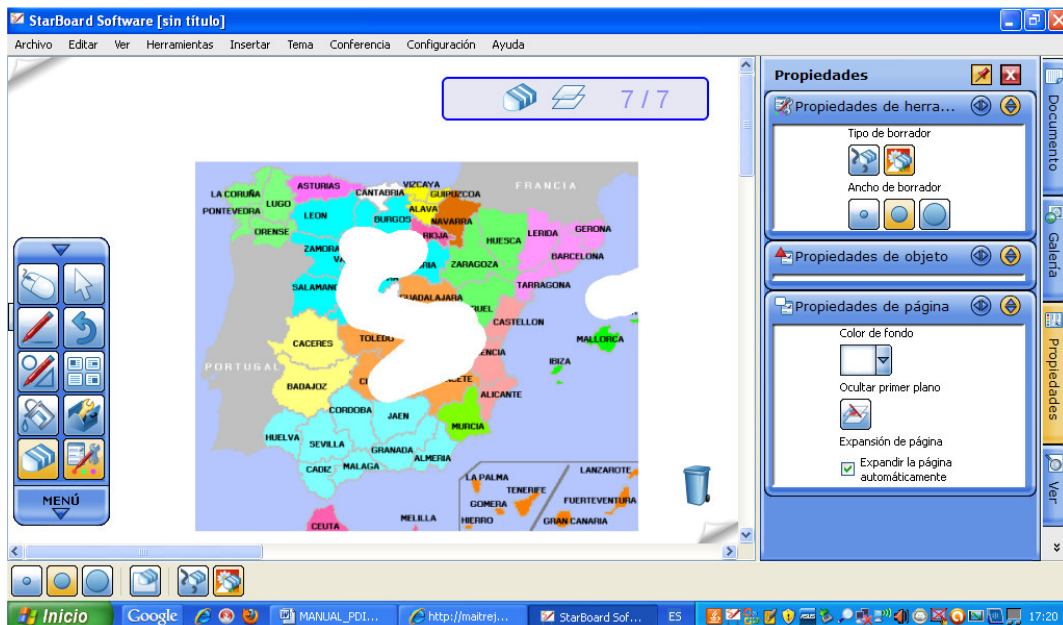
StarBoard Software [sin título]

Archivo Editar Ver Herramientas Insertar Tema Conferencia Configuración Ayuda

7 / 7

LA CORUÑA
ASTURIAS
CANTABRIA
VIZCAYA
GUIPUZCOA
FRANCIA
LUGO
PONTEVEDRA
ALAVA
LEON
BURGOS
NAVARRA
ORENSE
RIOJA
HUESCA
LERIDA
GERONA
ZAMORA
ZARAGOZA
BARCELONA
SALAMANCA
GUADALAJARA
TARRAGONA
CASTELLON
MALLORCA
CACERES
TOLEDO
PORTUGAL
IBIZA
BADAJOZ
ALICANTE
CORDOBA
JAEN
MURCIA
HUELVA
SEVILLA
GRANADA
ALMERIA
CADIZ
MALAGA
LA PALMA
LANZAROTE
TENERIFE
GOMERA
FUERTEVENTURA
HIERRO
GRAN CANARIA
MELILLA
CEUTA

MENÚ

Propiedades
Propiedades de herra...
Tipo de borrador
Ancho de borrador
Propiedades de objeto
Propiedades de página
Color de fondo
Ocultar primer plano
Expansión de página
Expandir la página automáticamente

Documento
Galería
Propiedades
Ver

Inicio
Google
MANUAL_PDI...
http://maitrej...
StarBoard Sof...
ES
17:20